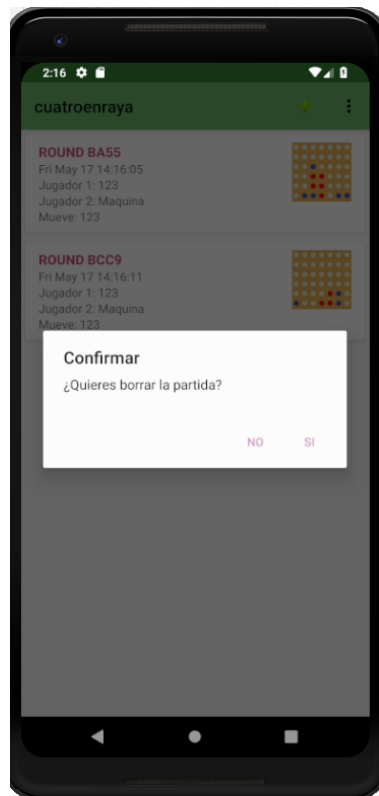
2:16

cuatroenraya

ROUND BA55
Fri May 17 14:16:05
Jugador 1: 123
Jugador 2: Maquina
Mueve: 123

ROUND BCC9
Fri May 17 14:16:11
Jugador 1: 123
Jugador 2: Maquina
Mueve: 123

Confirmar
¿Quieres borrar la partida?

NO SI